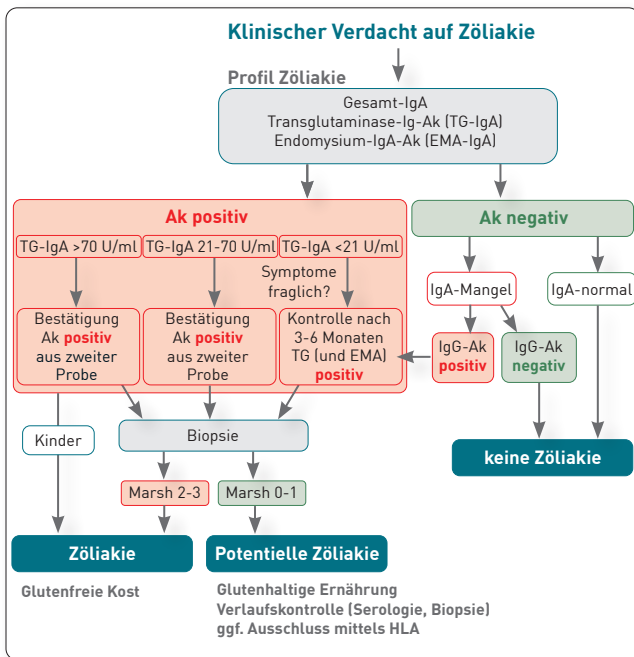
Klinischer Verdacht auf Zöliakie

Profil Zöliakie

Gesamt-IgA
Transglutaminase-Ig-Ak (TG-IgA)
Endomysium-IgA-Ak (EMA-IgA)

Ak positiv

TG-IgA >70 U/ml

TG-IgA 21-70 U/ml

TG-IgA <21 U/ml

Symptome fraglich?

Bestätigung Ak positiv aus zweiter Probe

Bestätigung Ak positiv aus zweiter Probe

Kontrolle nach 3-6 Monaten TG (und EMA) positiv

Ak negativ

IgA-Mangel

IgA-normal

IgG-Ak positiv

IgG-Ak negativ

keine Zöliakie

Kinder

Biopsie

Marsh 2-3

Marsh 0-1

Zöliakie

Potentielle Zöliakie

Glutenfreie Kost

Glutenhaltige Ernährung
Verlaufskontrolle (Serologie, Biopsie)
ggf. Ausschluss mittels HLA